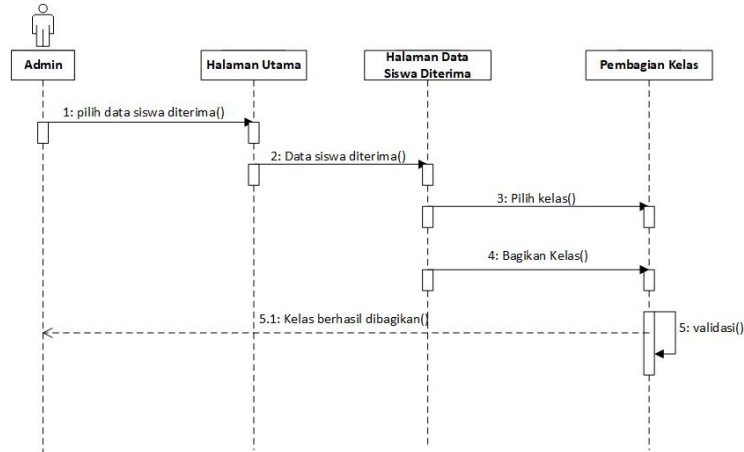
Admin

Halaman Utama

Halaman Data Siswa Diterima

Pembagian Kelas

1: pilih data siswa diterima()

2: Data siswa diterima()

3: Pilih kelas()

4: Bagikan Kelas()

5.1: Kelas berhasil dibagikan()

5: validasi()